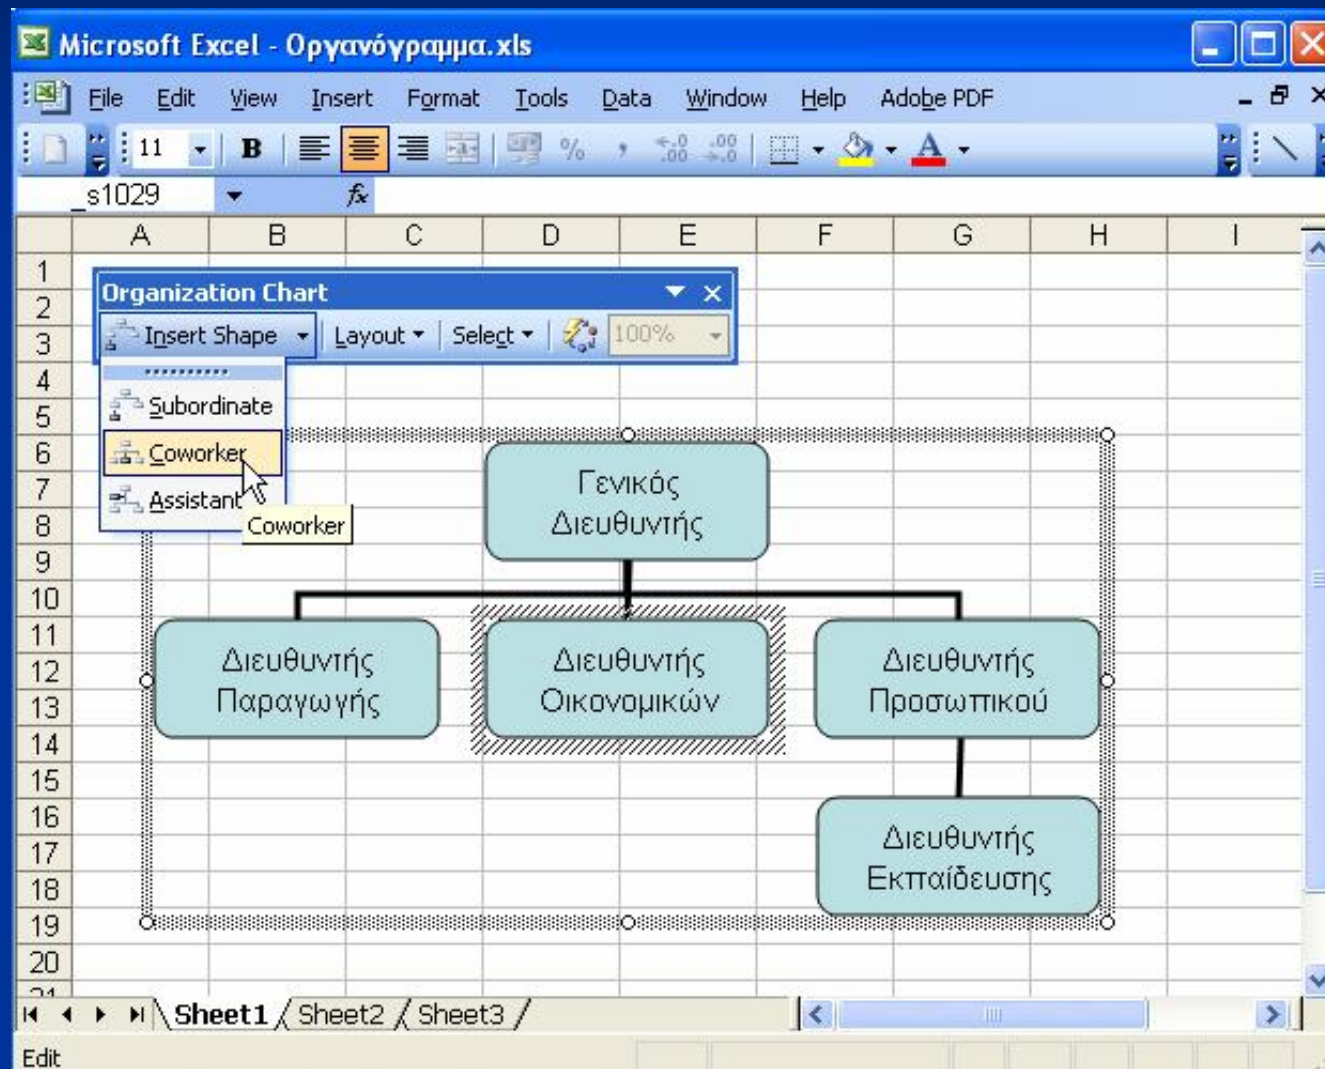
Microsoft Excel - Οργανόγραμμα.xls

File Edit View Insert Format Tools Data Window Help Adobe PDF

11 B % ,

_s1029 fx

A B C D E F G H I

1
2
3
4
5
6
7
8
9
10
11
12
13
14
15
16
17
18
19
20

Organization Chart

Insert Shape Layout Select 100%

Subordinate
Coworker
Assistant
Coworker

Γενικός Διευθυντής

Διευθυντής Παραγωγής

Διευθυντής Οικονομικών

Διευθυντής Προσωπικού

Διευθυντής Εκπαίδευσης

Sheet1 Sheet2 Sheet3

Edit